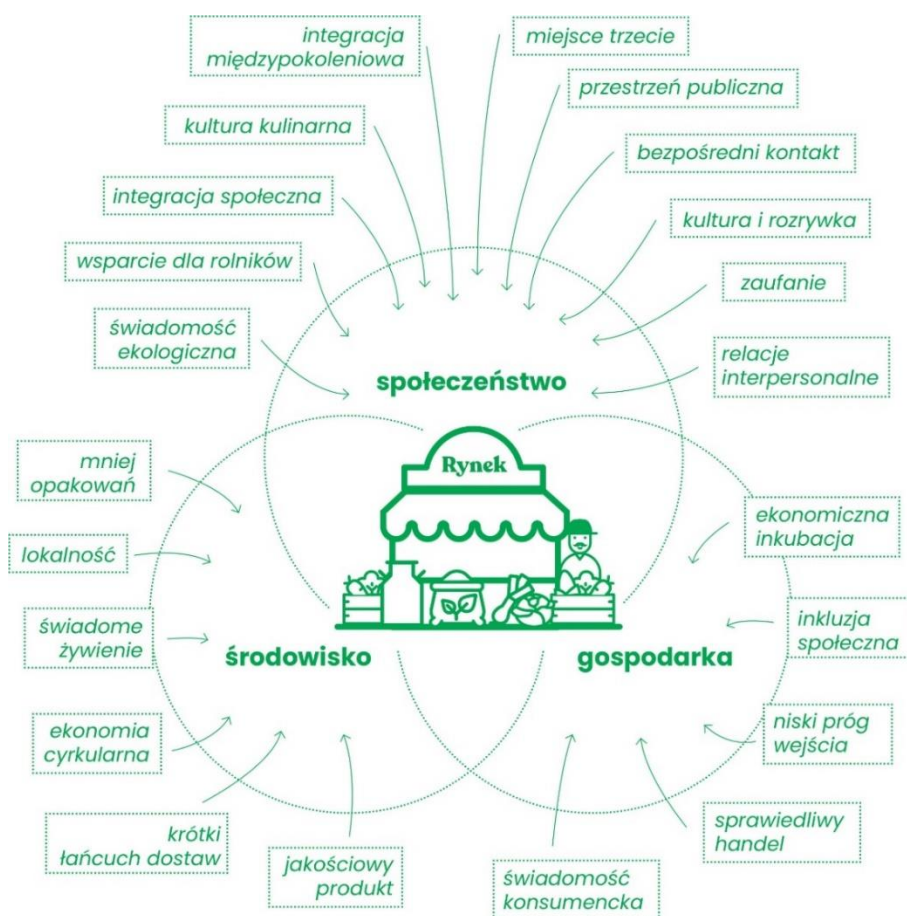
integracja międzypokoleniowa

miejsce trzecie

przestrzeń publiczna

kultura kulinarna

bezpośredni kontakt

integracja społeczna

kultura i rozrywka

wsparcie dla rolników

zaufanie

świadomość ekologiczna

relacje interpersonalne

społeczeństwo

Rynek

mniej opakowań

lokalność

ekonomiczna inkubacja

świadome żywienie

inkluzja społeczna

środowisko

gospodarka

ekonomia cyrkularna

niski próg wejścia

krótki łańcuch dostaw

jakościowy produkt

sprawiedliwy handel

świadomość konsumencka